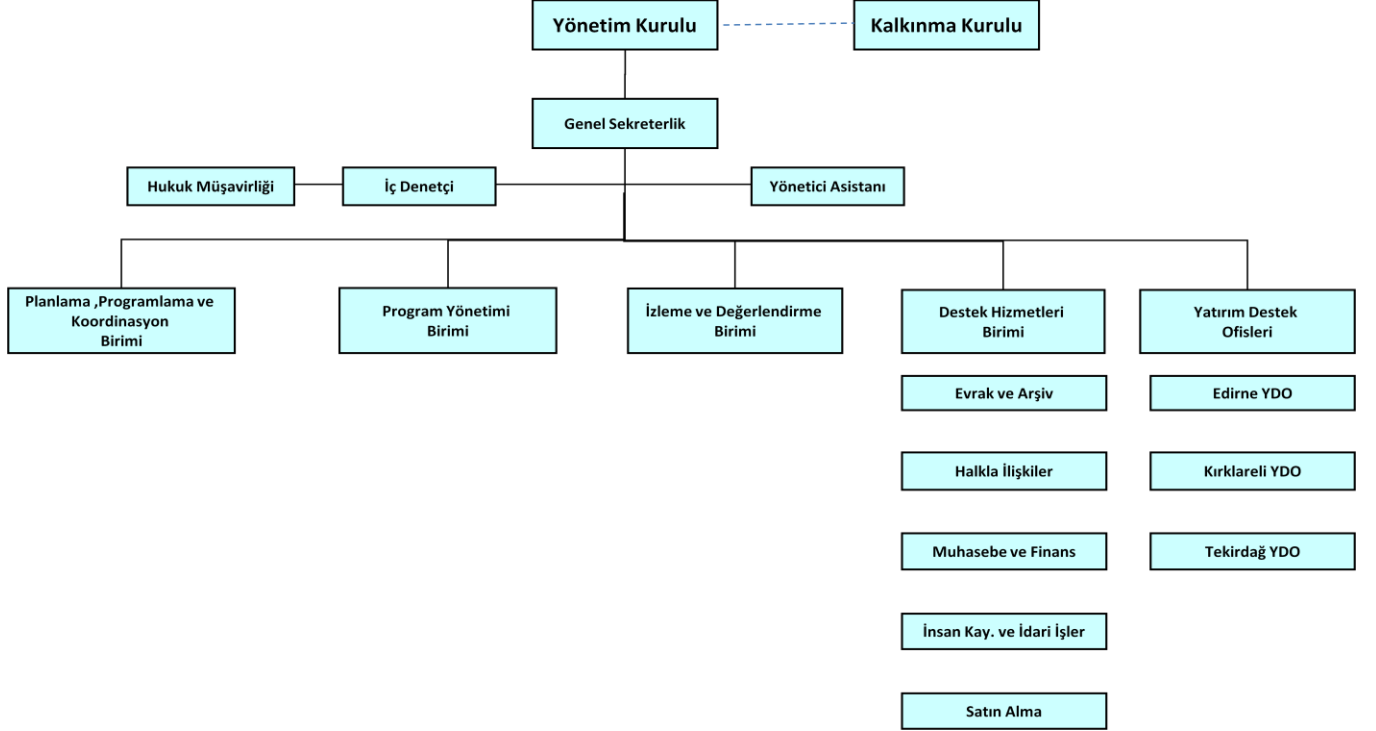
Yönetim Kurulu
Kalkınma Kurulu

Genel Sekreterlik

Hukuk Müşavirliği
İç Denetçi
Yönetici Asistanı

Planlama ,Programlama ve Koordinasyon Birimi

Program Yönetimi Birimi

İzleme ve Değerlendirme Birimi

Destek Hizmetleri Birimi

Evrak ve Arşiv

Halkla İlişkiler

Muhasebe ve Finans

İnsan Kay. ve İdari İşler

Satın Alma

Yatırım Destek Ofisleri

Edirne YDO

Kırklareli YDO

Tekirdağ YDO